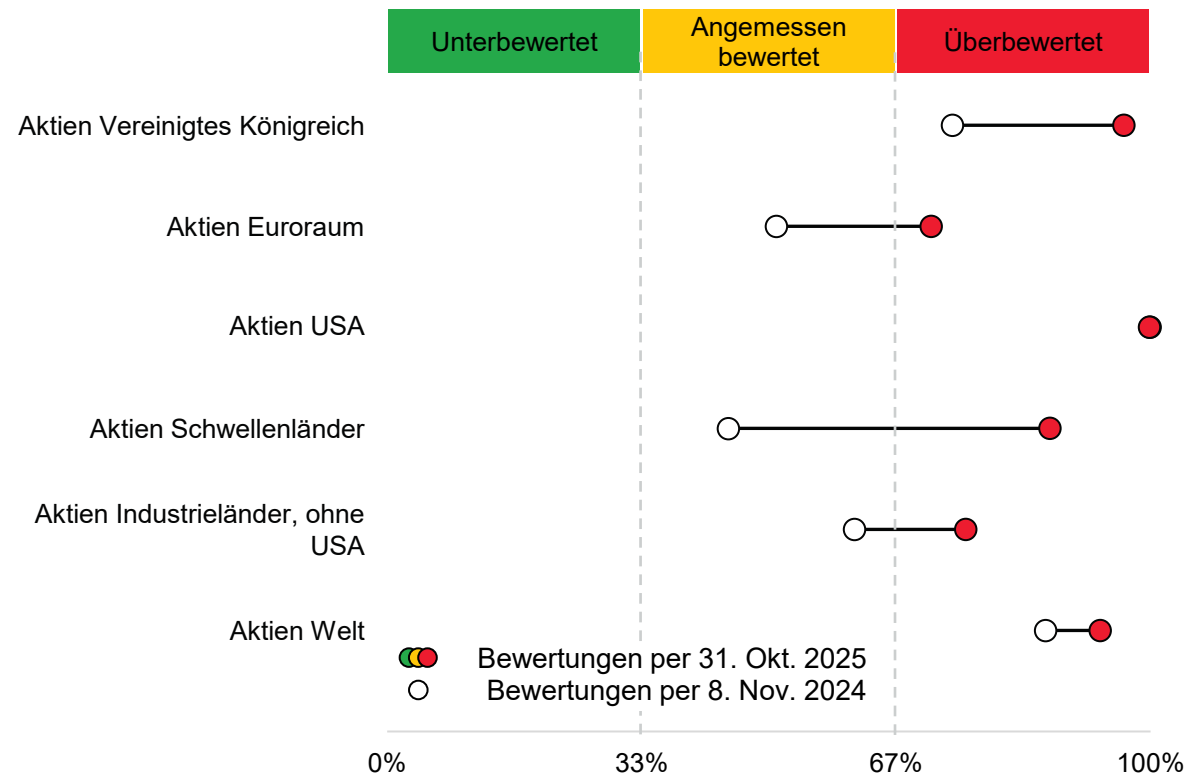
Unterbewertet
Angemessen bewertet
Überbewertet

Aktien Vereinigtes Königreich
Aktien Euroraum
Aktien USA
Aktien Schwellenländer
Aktien Industrieländer, ohne USA
Aktien Welt

Bewertungen per 31. Okt. 2025
Bewertungen per 8. Nov. 2024

0%
33%
67%
100%